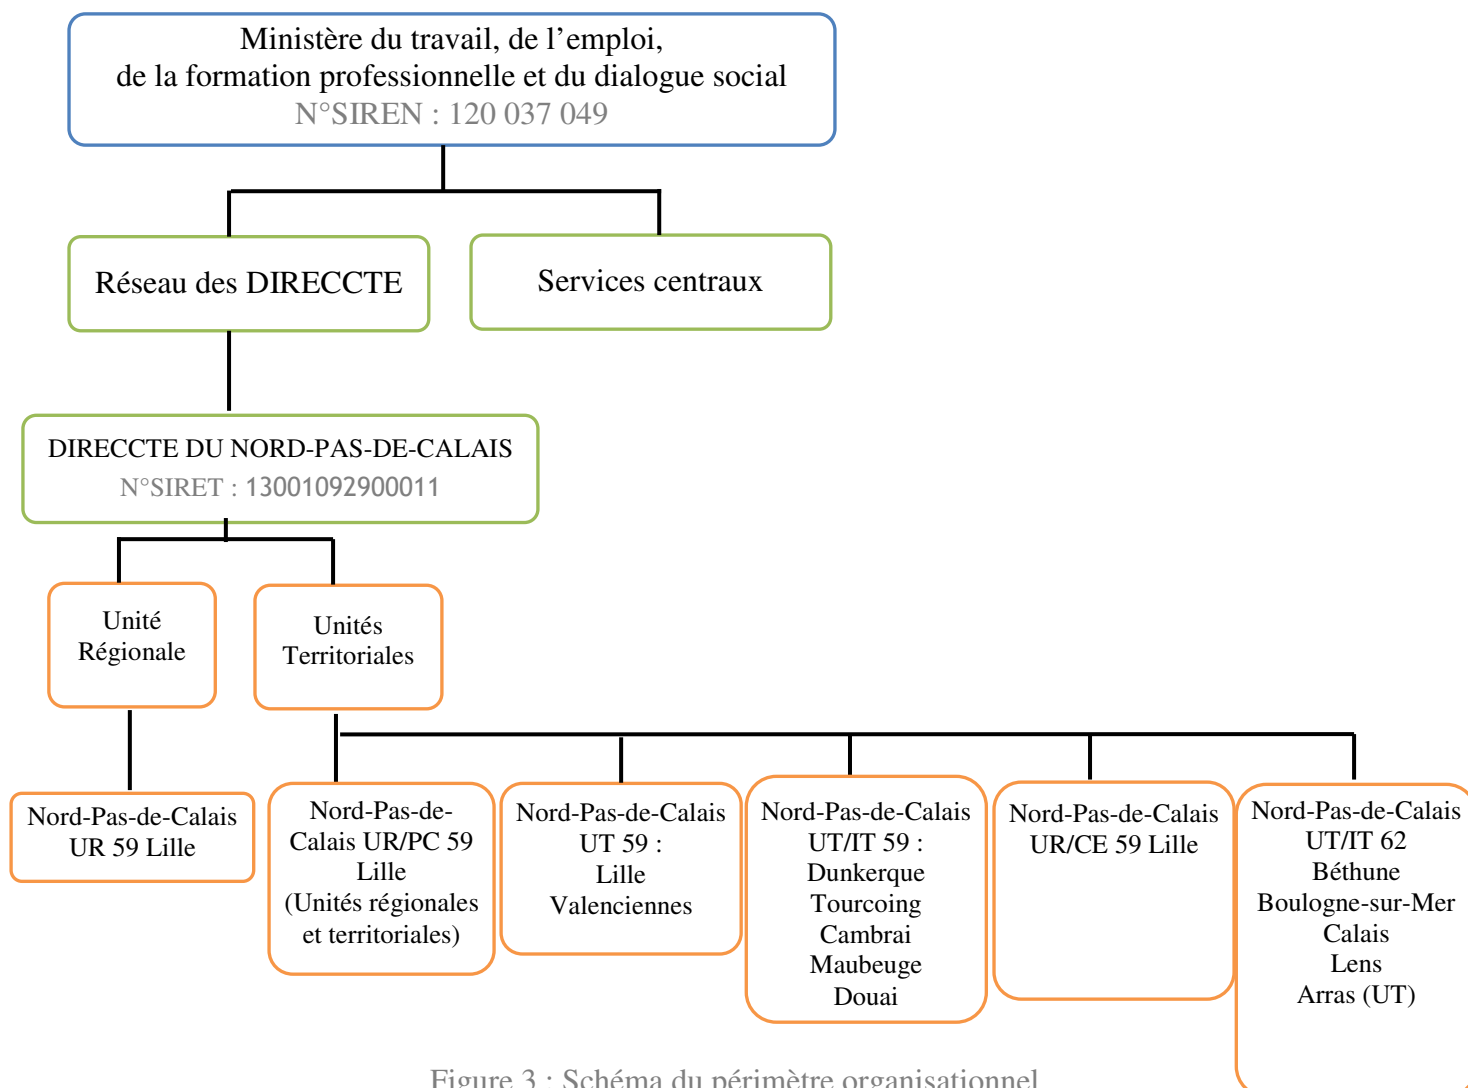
Ministère du travail, de l’emploi,
de la formation professionnelle et du dialogue social
N°SIREN : 120 037 049

Réseau des DIRECCTE

Services centraux

DIRECCTE DU NORD-PAS-DE-CALAIS
N°SIRET : 13001092900011

Unité Régionale

Unités Territoriales

Nord-Pas-de-Calais UR 59 Lille

Nord-Pas-de-Calais UR/PC 59 Lille (Unités régionales et territoriales)

Nord-Pas-de-Calais UT 59 : Lille Valenciennes

Nord-Pas-de-Calais UT/IT 59 : Dunkerque Tourcoing Cambrai Maubeuge Douai

Nord-Pas-de-Calais UR/CE 59 Lille

Nord-Pas-de-Calais UT/IT 62 Béthune Boulogne-sur-Mer Calais Lens Arras (UT)

Figure 3 : Schéma du périmètre organisationnel